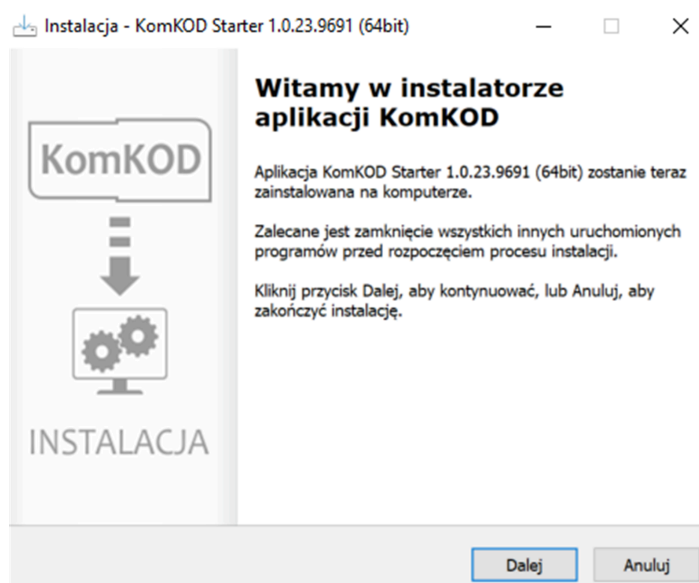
Instalacja - KomKOD Starter 1.0.23.9691 (64bit)

KomKOD

INSTALACJA

Witamy w instalatorze aplikacji KomKOD

Aplikacja KomKOD Starter 1.0.23.9691 (64bit) zostanie teraz zainstalowana na komputerze.

Zalecane jest zamknięcie wszystkich innych uruchomionych programów przed rozpoczęciem procesu instalacji.

Kliknij przycisk Dalej, aby kontynuować, lub Anuluj, aby zakończyć instalację.

Dalej
Anuluj